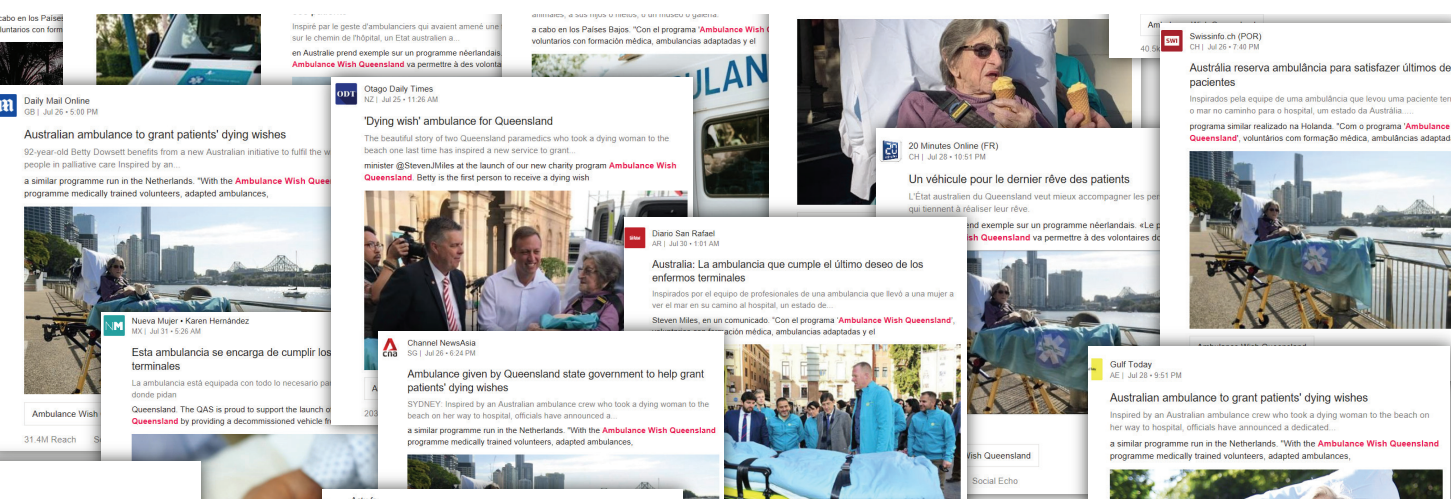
cabo en los Países
voluntarios con form

Inspiré par le geste d'ambulanciers qui avaient amené une
le chemin de l'hôpital, un Etat australien a...

en Australie prend exemple sur un programme néerlandais
Ambulance Wish Queensland va permettre à des volonta

animales, a sus hijos o nietos, o un museo o galería.
a cabo en los Países Bajos. "Con el programa 'Ambulance Wish Q
voluntarios con formación médica, ambulancias adaptadas y el

Daily Mail Online
GB | Jul 26 • 5:00 PM
Australian ambulance to grant patients' dying wishes
92-year-old Betty Dowsett benefits from a new Australian initiative to fulfil the w
people in palliative care Inspired by an...
a similar programme run in the Netherlands. "With the Ambulance Wish Queensl
programme medically trained volunteers, adapted ambulances,

Otago Daily Times
NZ | Jul 25 • 11:26 AM
'Dying wish' ambulance for Queensland
The beautiful story of two Queensland paramedics who took a dying woman to the beach one last time has inspired a new service to grant...
minister @StevenJMiles at the launch of our new charity program Ambulance Wish Queensland. Betty is the first person to receive a dying wish

Swissinfo.ch (POR)
CH | Jul 26 • 7:40 PM
Austrália reserva ambulância para satisfazer últimos de
pacientes
Inspirados pela equipe de uma ambulância que levou uma paciente ter
o mar no caminho para o hospital, um estado da Austrália...
programa similar realizado na Holanda. "Com o programa 'Ambulance W
Queensland', voluntários com formação médica, ambulâncias adaptadas

20 Minutes Online (FR)
CH | Jul 28 • 10:51 PM
Un véhicule pour le dernier rêve des patients
L'État australien du Queensland veut mieux accompagner les per
qui tiennent à réaliser leur rêve.
end exemple sur un programme néerlandais. «Le p
Queensland va permettre à des volontaires do

Diario San Rafael
AR | Jul 30 • 1:01 AM
Australia: La ambulancia que cumple el último deseo de los enfermos terminales
Inspirados por el equipo de profesionales de una ambulancia que llevó a una mujer a ver el mar en su camino al hospital, un estado de...
Steven Miles, en un comunicado. "Con el programa 'Ambulance Wish Queensland',
voluntarios con formación médica, ambulancias adaptadas y el

Nueva Mujer • Karen Hernández
MX | Jul 31 • 5:26 AM
Esta ambulancia se encarga de cumplir los
terminales
La ambulancia está equipada con todo lo necesario pa
donde pidan
Queensland. The QAS is proud to support the launch o
Queensland by providing a decommissioned vehicle f

Ambulance Wish
31.4M Reach

Channel NewsAsia
SG | Jul 26 • 6:24 PM
Ambulance given by Queensland state government to help grant patients' dying wishes
SYDNEY: Inspired by an Australian ambulance crew who took a dying woman to the beach on her way to hospital, officials have announced a...
a similar programme run in the Netherlands. "With the Ambulance Wish Queensland
programme medically trained volunteers, adapted ambulances,

Wish Queensland
Social Echo

Gulf Today
AE | Jul 28 • 9:51 PM
Australian ambulance to grant patients' dying wishes
Inspired by an Australian ambulance crew who took a dying woman to the beach on her way to hospital, officials have announced a dedicated...
a similar programme run in the Netherlands. "With the Ambulance Wish Queensland
programme medically trained volunteers, adapted ambulances,